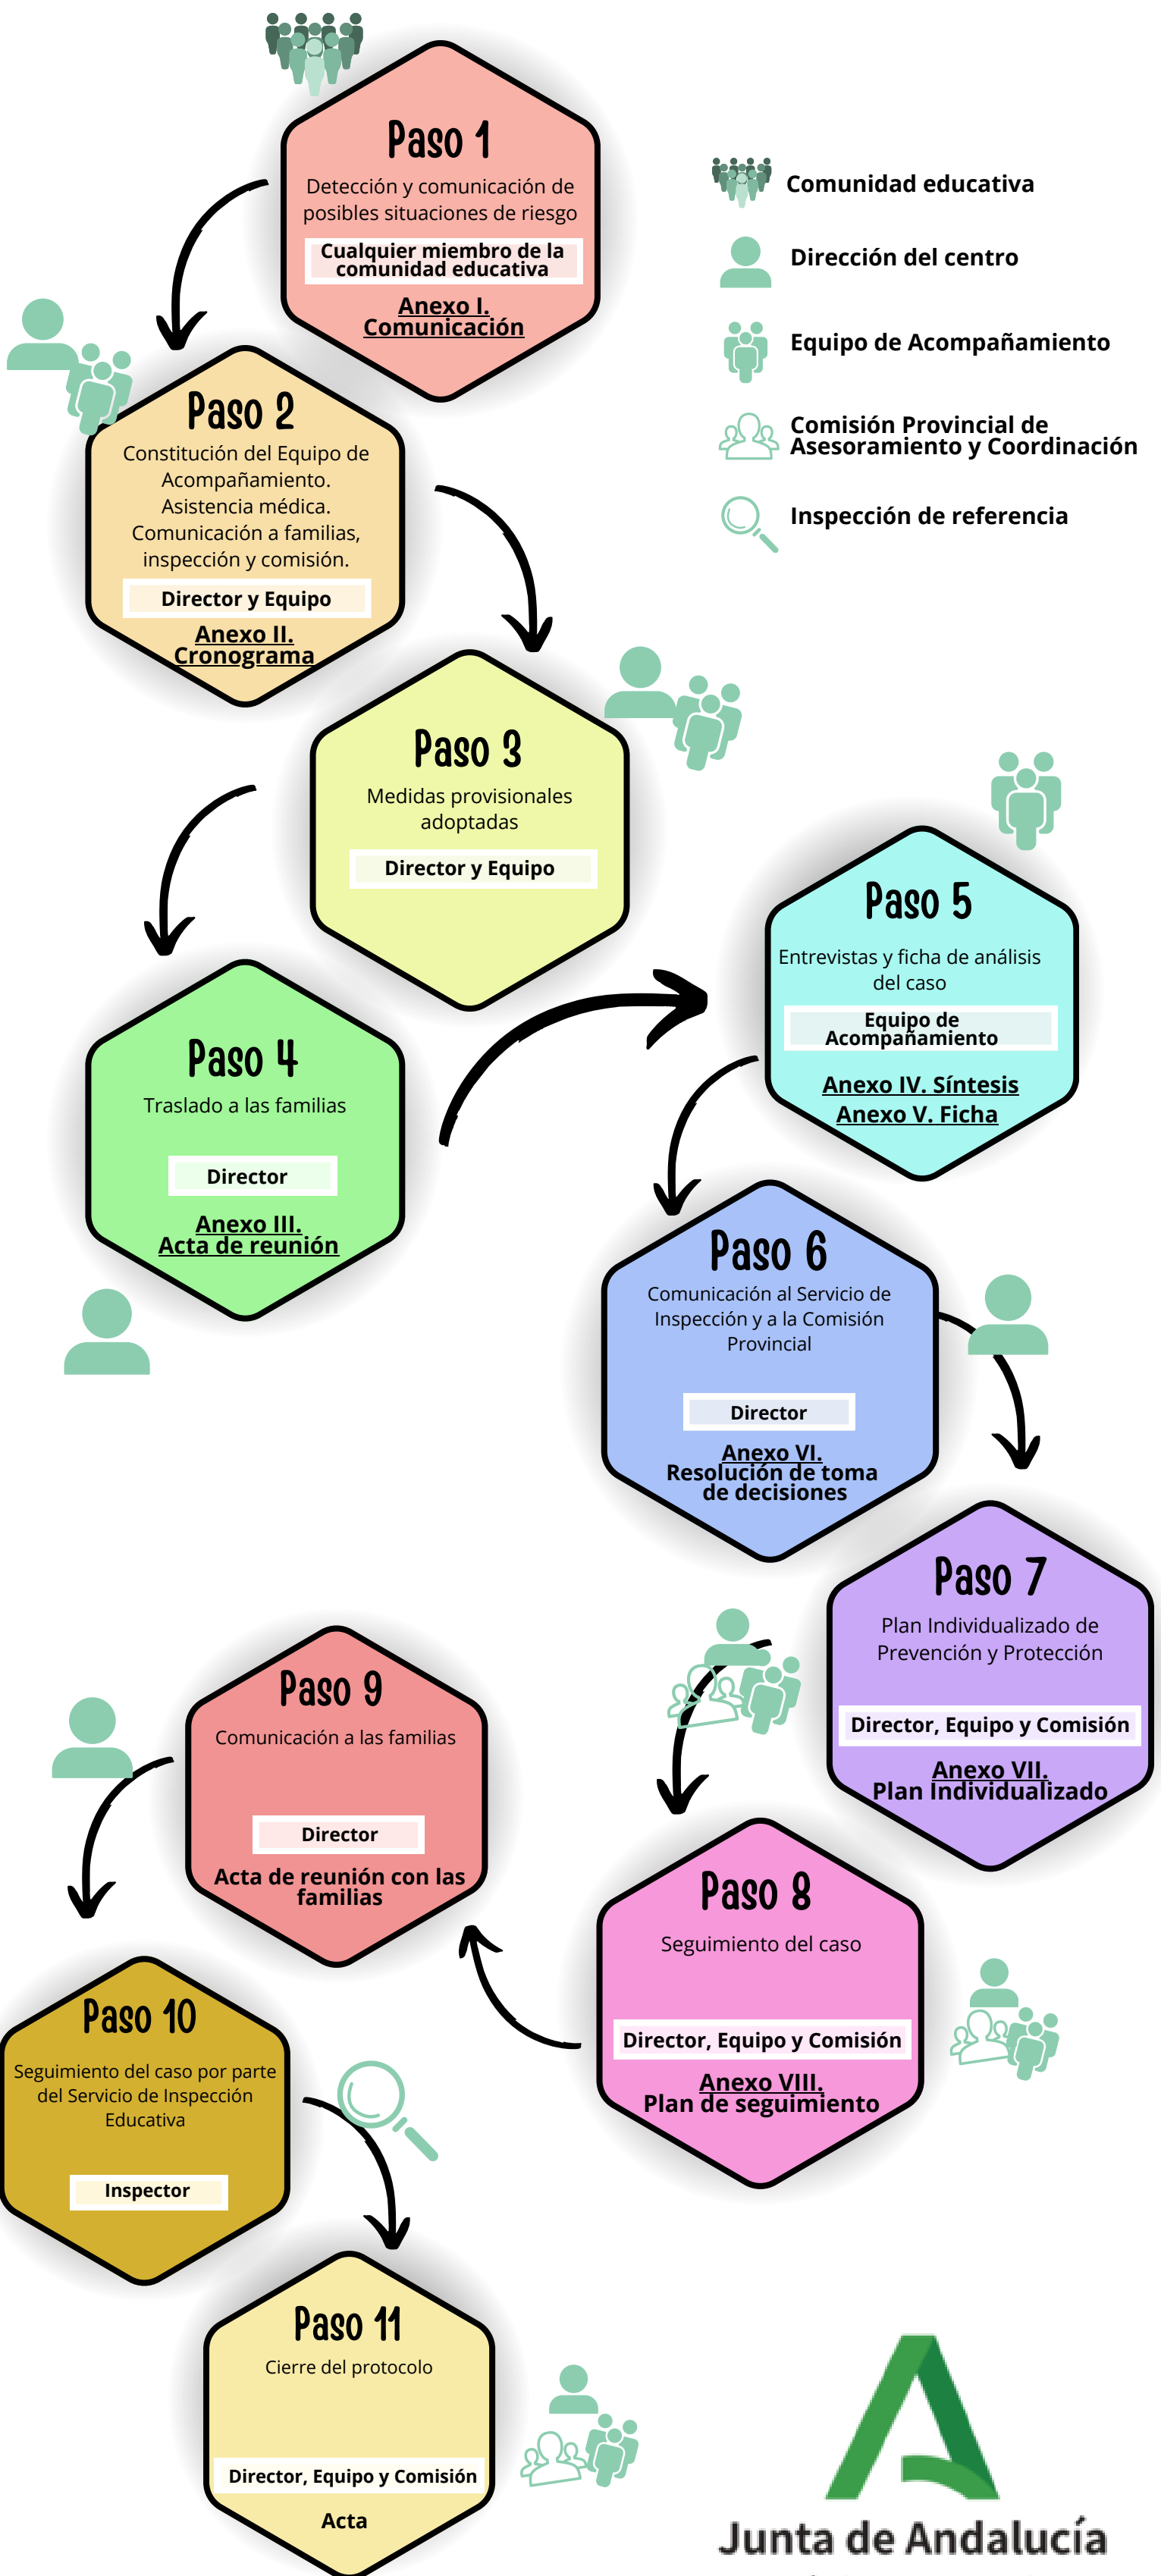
Paso 1
Detección y comunicación de posibles situaciones de riesgo
Cualquier miembro de la comunidad educativa
Anexo I. Comunicación

Comunidad educativa
Dirección del centro
Equipo de Acompañamiento
Comisión Provincial de Asesoramiento y Coordinación
Inspección de referencia

Paso 2
Constitución del Equipo de Acompañamiento. Asistencia médica. Comunicación a familias, inspección y comisión.
Director y Equipo
Anexo II. Cronograma

Paso 3
Medidas provisionales adoptadas
Director y Equipo

Paso 4
Traslado a las familias
Director
Anexo III. Acta de reunión

Paso 5
Entrevistas y ficha de análisis del caso
Equipo de Acompañamiento
Anexo IV. Síntesis
Anexo V. Ficha

Paso 6
Comunicación al Servicio de Inspección y a la Comisión Provincial
Director
Anexo VI. Resolución de toma de decisiones

Paso 7
Plan Individualizado de Prevención y Protección
Director, Equipo y Comisión
Anexo VII. Plan Individualizado

Paso 8
Seguimiento del caso
Director, Equipo y Comisión
Anexo VIII. Plan de seguimiento

Paso 9
Comunicación a las familias
Director
Acta de reunión con las familias

Paso 10
Seguimiento del caso por parte del Servicio de Inspección Educativa
Inspector

Paso 11
Cierre del protocolo
Director, Equipo y Comisión
Acta

Junta de Andalucía